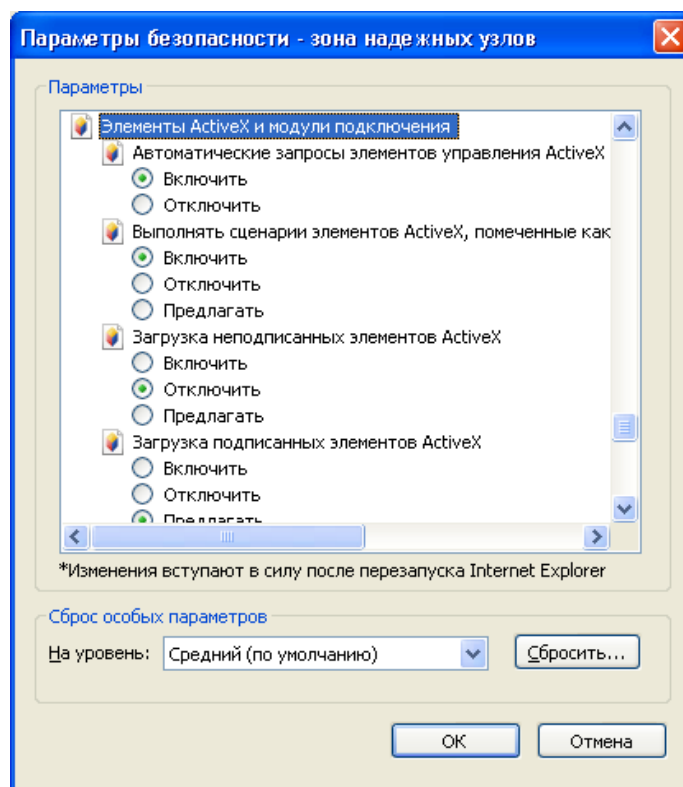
Параметры безопасности - зона надежных узлов

Параметры

Элементы ActiveX и модули подключения
Автоматические запросы элементов управления ActiveX
Включить
Отключить
Выполнять сценарии элементов ActiveX, помеченные как
Включить
Отключить
Предлагать
Загрузка неподписанных элементов ActiveX
Включить
Отключить
Предлагать
Загрузка подписанных элементов ActiveX
Включить
Отключить
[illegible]

*Изменения вступают в силу после перезапуска Internet Explorer

Сброс особых параметров
На уровень: Средний (по умолчанию)
Сбросить...

OK
Отмена